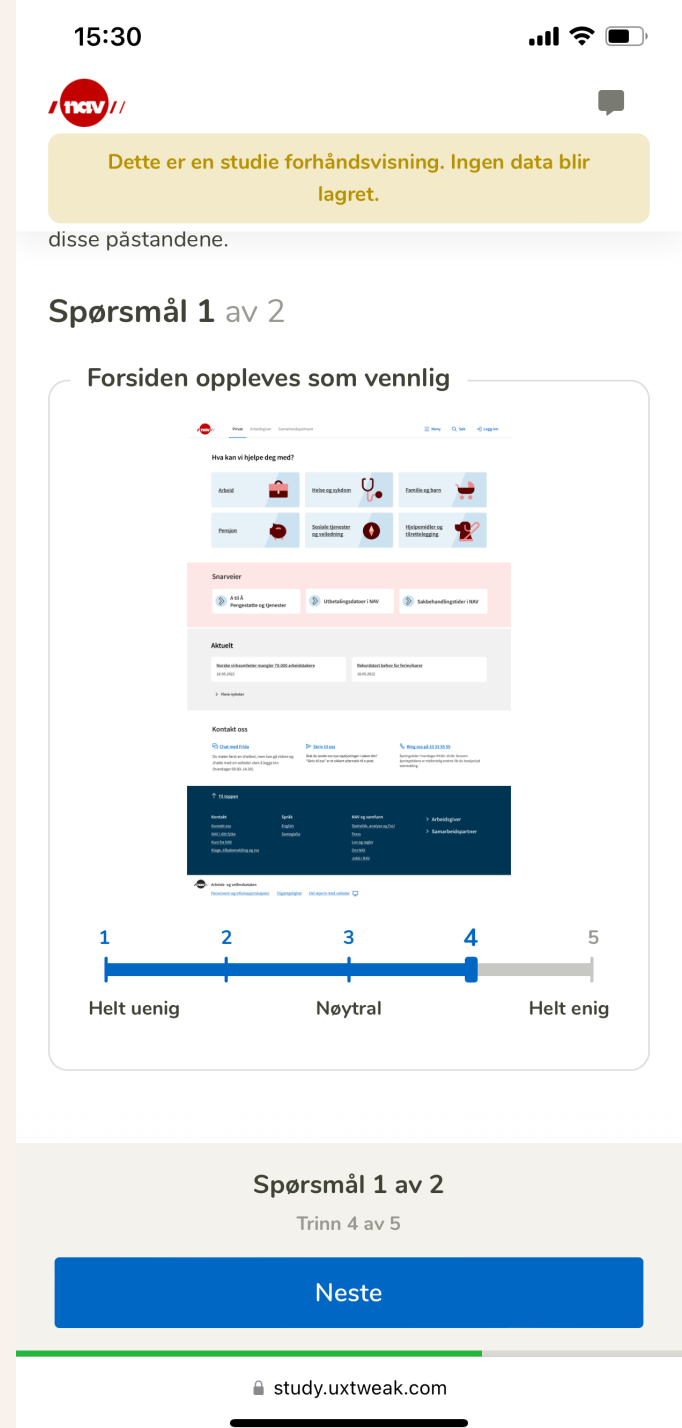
15:30

nav

Dette er en studie forhåndsvisning. Ingen data blir lagret.

disse påstandene.

Spørsmål 1 av 2

Forsiden oppleves som vennlig

Privat Arbeidsgiver Samarbeidspartner

Meny Søk Logg inn

Hva kan vi hjelpe deg med?

Arbeid

Helse og sykdom

Familie og barn

Pensjon

Sosiale tjenester og veiledning

Hjelpemidler og tilrettelegging

Snarveier

A til Å Pengestøtte og tjenester

Utbetalingsdatoer i NAV

Saksbehandlingstider i NAV

Aktuelt

Norske virksomheter mangler 73.000 arbeidstakere

Rekorddstort behov for ferievikarer

Kontakt oss

Chat med Frida

Skriv til oss

Ring oss på 55 55 33 33

Til toppen

Kontakt

Språk

NAV og samfunn

Arbeidsgiver

Samarbeidspartner

1
2
3
4
5

Helt uenig

Nøytral

Helt enig

Spørsmål 1 av 2

Trinn 4 av 5

Neste

study.uxtweak.com